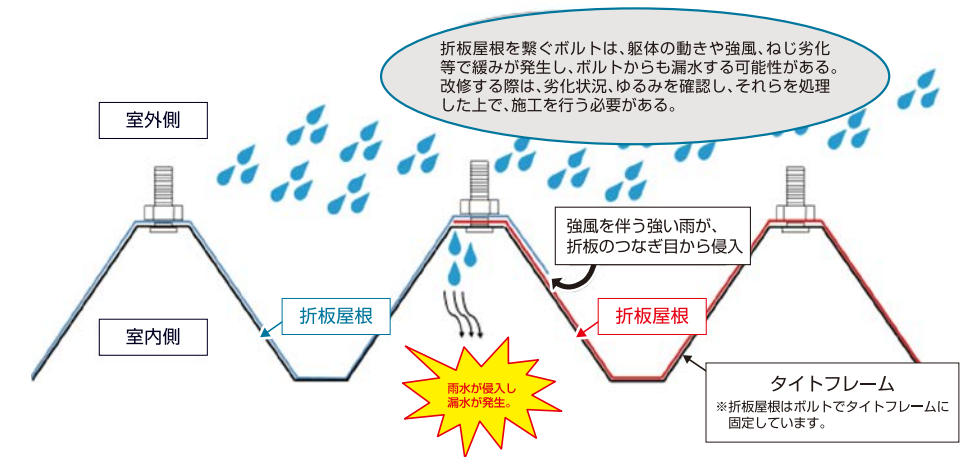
折板屋根を繋ぐボルトは、躯体の動きや強風、ねじ劣化等で緩みが発生し、ボルトからも漏水する可能性がある。改修する際は、劣化状況、ゆるみを確認し、それらを処理した上で、施工を行う必要がある。

室外側

強風を伴う強い雨が、折板のつなぎ目から侵入

折板屋根

折板屋根

室内側

雨水が侵入し漏水が発生。

タイトフレーム
※折板屋根はボルトでタイトフレームに固定しています。